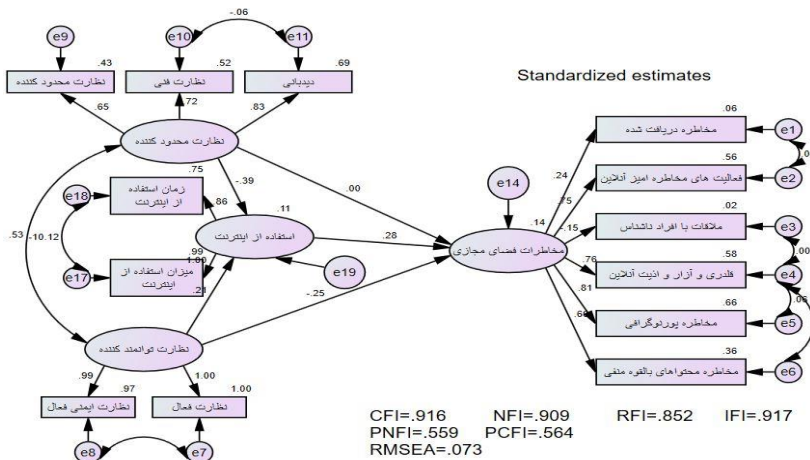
Standardized estimates

e9
.43
نظارت محدود کننده
e10
-.06
e11
.52
نظارت فنی
.69
دیدبانی
.65
.72
.83
نظارت محدود کننده
.75
e18
زمان استفاده از اینترنت
.86
-.39
.11
استفاده از اینترنت
.00
.53
-10.12
.99
1.00
e17
میزان استفاده از اینترنت
.21
e19
.28
-.25
نظارت توانمند کننده
.99
.97
نظارت ایمنی فعال
1.00
1.00
نظارت فعال
e8
e7

e14
.14
مخاطرات فضای مجازی
.24
.75
.15
.76
.81
.60
.06
مخاطره دریافت شده
e1
.56
فعالیت های مخاطره آمیز آنلاین
e2
.02
ملاقات با افراد ناشناس
e3
.58
قلدری و آزار و اذیت آنلاین
e4
.66
مخاطره پورنوگرافی
e5
.36
مخاطره محتواهای بالقوه منفی
e6
.00
.06

CFI=.916 NFI=.909 RFI=.852 IFI=.917
PNFI=.559 PCFI=.564
RMSEA=.073